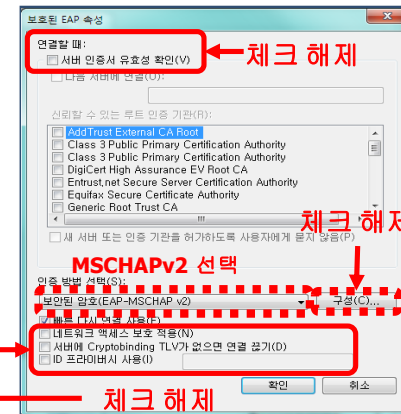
보호된 EAP 속성

연결할 때:
서버 인증서 유효성 확인(V)

체크 해제

다음 서버에 연결(O):

신뢰할 수 있는 루트 인증 기관(R):
AddTrust External CA Root
Class 3 Public Primary Certification Authority
Class 3 Public Primary Certification Authority
DigiCert High Assurance EV Root CA
Entrust.net Secure Server Certification Authority
Equifax Secure Certificate Authority
Generic Root Trust CA

새 서버 또는 인증 기관을 허가하도록 사용자에게 묻지 않음(P)

체크 해제

MSCHAPv2 선택

인증 방법 선택(S):
보안된 암호(EAP-MSCHAP v2)
구성(C)...

빠른 다시 연결 사용(F)
네트워크 액세스 보호 적용(N)
서버에 Cryptobinding TLV가 없으면 연결 끊기(D)
ID 프라이버시 사용(I)

체크 해제

확인
취소